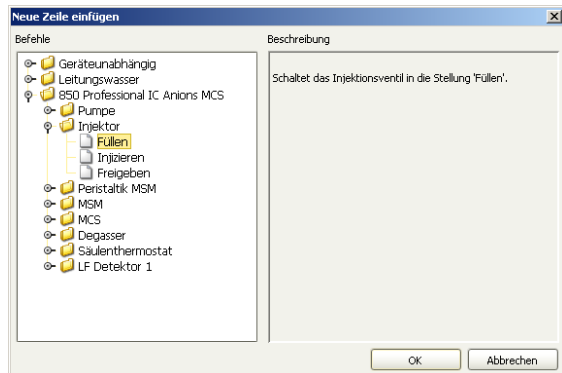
Neue Zeile einfügen

Befehle

Geräteunabhängig
Leitungswasser
850 Professional IC Anions MCS
Pumpe
Injektor
Füllen
Injizieren
Freigeben
Peristaltik MSM
MSM
MCS
Degasser
Säulenthermostat
LF Detektor 1

Beschreibung

Schaltet das Injektionsventil in die Stellung 'Füllen'.

OK

Abbrechen